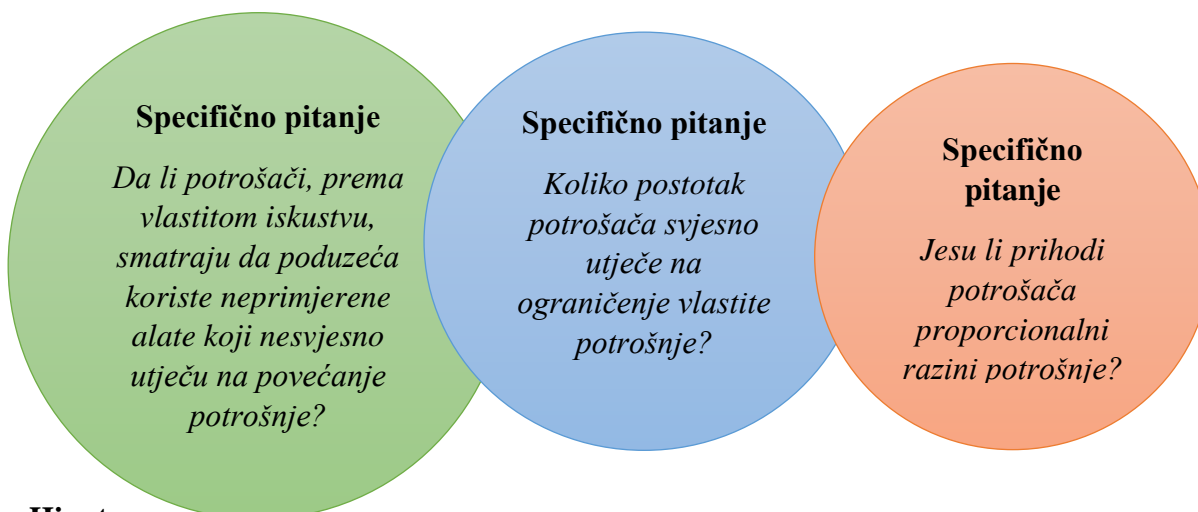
Specifično pitanje

Da li potrošači, prema vlastitom iskustvu, smatraju da poduzeća koriste neprimjerene alate koji nesvjesno utječu na povećanje potrošnje?

Specifično pitanje

Koliko postotak potrošača svjesno utječe na ograničenje vlastite potrošnje?

Specifično pitanje

Jesu li prihodi potrošača proporcionalni razini potrošnje?

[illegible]